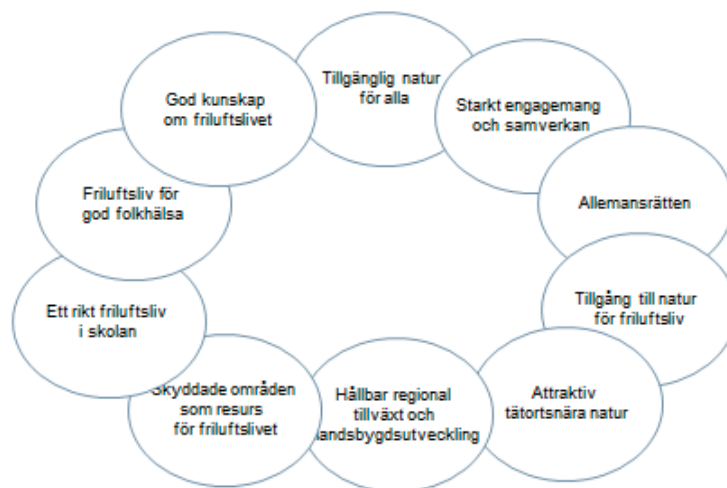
Tillgänglig natur för alla

Starkt engagemang och samverkan

Allemansrätten

Tillgång till natur för friluftsliv

Attraktiv tätortsnära natur

Hållbar regional tillväxt och landsbygdsutveckling

Skyddade områden som resurs för friluftslivet

Ett rikt friluftsliv i skolan

Friluftsliv för god folkhälsa

God kunskap om friluftslivet